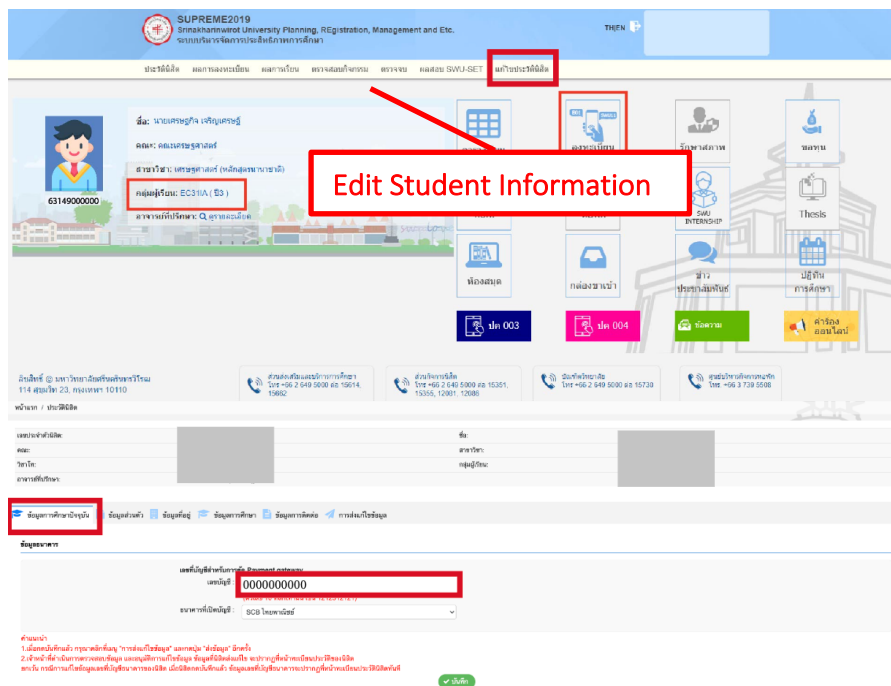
SUPREME2019
Srinakharinwirot University Planning, REgistration, Management and Etc.
ระบบบริหารจัดการประสิทธิภาพการศึกษา

THIEN

ประวัตินิสิต ผลการลงทะเบียน ผลการเรียน ตรวจสอบกิจกรรม ตรวจจบ ผลสอบ SWU-SET แก้ไขประวัตินิสิต

ชื่อ: นายเศรษฐกิจ เจริญเศรษฐ์
คณะ: คณะเศรษฐศาสตร์
สาขาวิชา: เศรษฐศาสตร์ (หลักสูตรนานาชาติ)
กลุ่มผู้เรียน: EC31/A ( ปี3 )
อาจารย์ที่ปรึกษา: ดูรายละเอียด

63149000000

ลงทะเบียน

Edit Student Information

รักษาสภาพ
ชลทุน
SWU INTERNSHIP
Thesis
ห้องสมุด
กล่องขาเข้า
ข่าวประชาสัมพันธ์
ปฏิทินการศึกษา
ปค 003
ปค 004
ข้อความ
คำร้องออนไลน์

ลิขสิทธิ์ @ มหาวิทยาลัยศรีนครินทรวิโรฒ
114 สุขุมวิท 23, กรุงเทพฯ 10110

ส่วนส่งเสริมและบริการการศึกษา โทร +66 2 649 5000 ต่อ 15614, 15682
ส่วนทะเบียนนิสิต โทร +66 2 649 5000 ต่อ 15351, 15355, 12001, 12088
บัณฑิตวิทยาลัย โทร +66 2 649 5000 ต่อ 15730
ศูนย์บริหารจัดการทรัพย์สิน โทร +66 3 739 5508

หน้าแรก / ประวัตินิสิต

เลขประจำตัวนิสิต:
ชื่อ:
คณะ:
สาขาวิชา:
วิชาโท:
กลุ่มผู้เรียน:
อาจารย์ที่ปรึกษา:

ข้อมูลการศึกษาปัจจุบัน ข้อมูลส่วนตัว ข้อมูลที่อยู่ ข้อมูลการศึกษา ข้อมูลการติดต่อ การส่งแก้ไขข้อมูล

ข้อมูลธนาคาร

เลขที่บัญชีสำหรับการคืน Payment gateway
เลขบัญชี : 0000000000
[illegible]
ธนาคารที่เปิดบัญชี : SCB ไทยพาณิชย์

คำแนะนำ
1.เมื่อกดบันทึกแล้ว กรุณาคลิกที่เมนู "การส่งแก้ไขข้อมูล" และกดปุ่ม "ส่งข้อมูล" อีกครั้ง
2.เจ้าหน้าที่ดำเนินการตรวจสอบข้อมูล และอนุมัติการแก้ไขข้อมูล ข้อมูลที่นิสิตส่งแก้ไข จะปรากฏที่หน้าทะเบียนประวัติของนิสิต
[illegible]

บันทึก